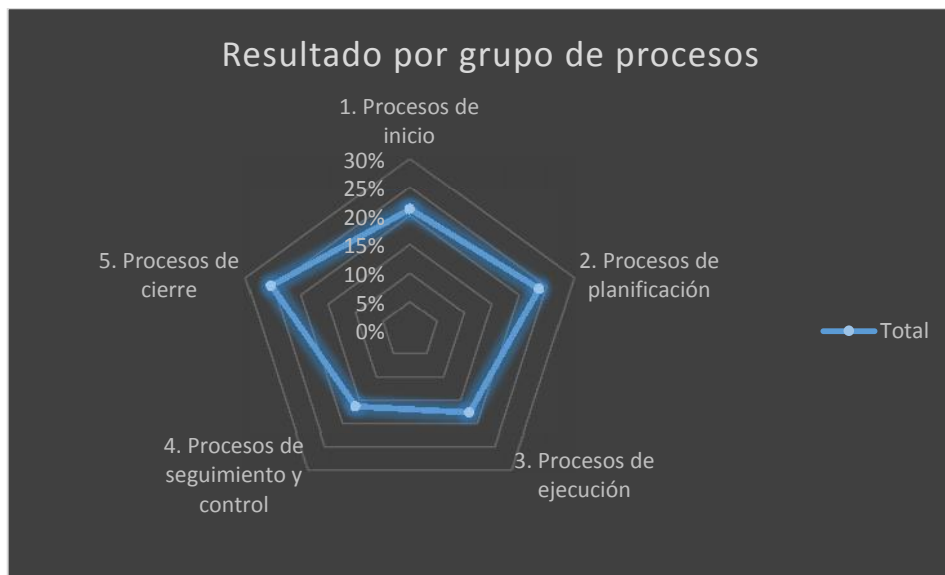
Resultado por grupo de procesos

1. Procesos de inicio

30%
25%
20%
15%
10%
5%
0%

2. Procesos de planificación

3. Procesos de ejecución

4. Procesos de seguimiento y control

5. Procesos de cierre

Total